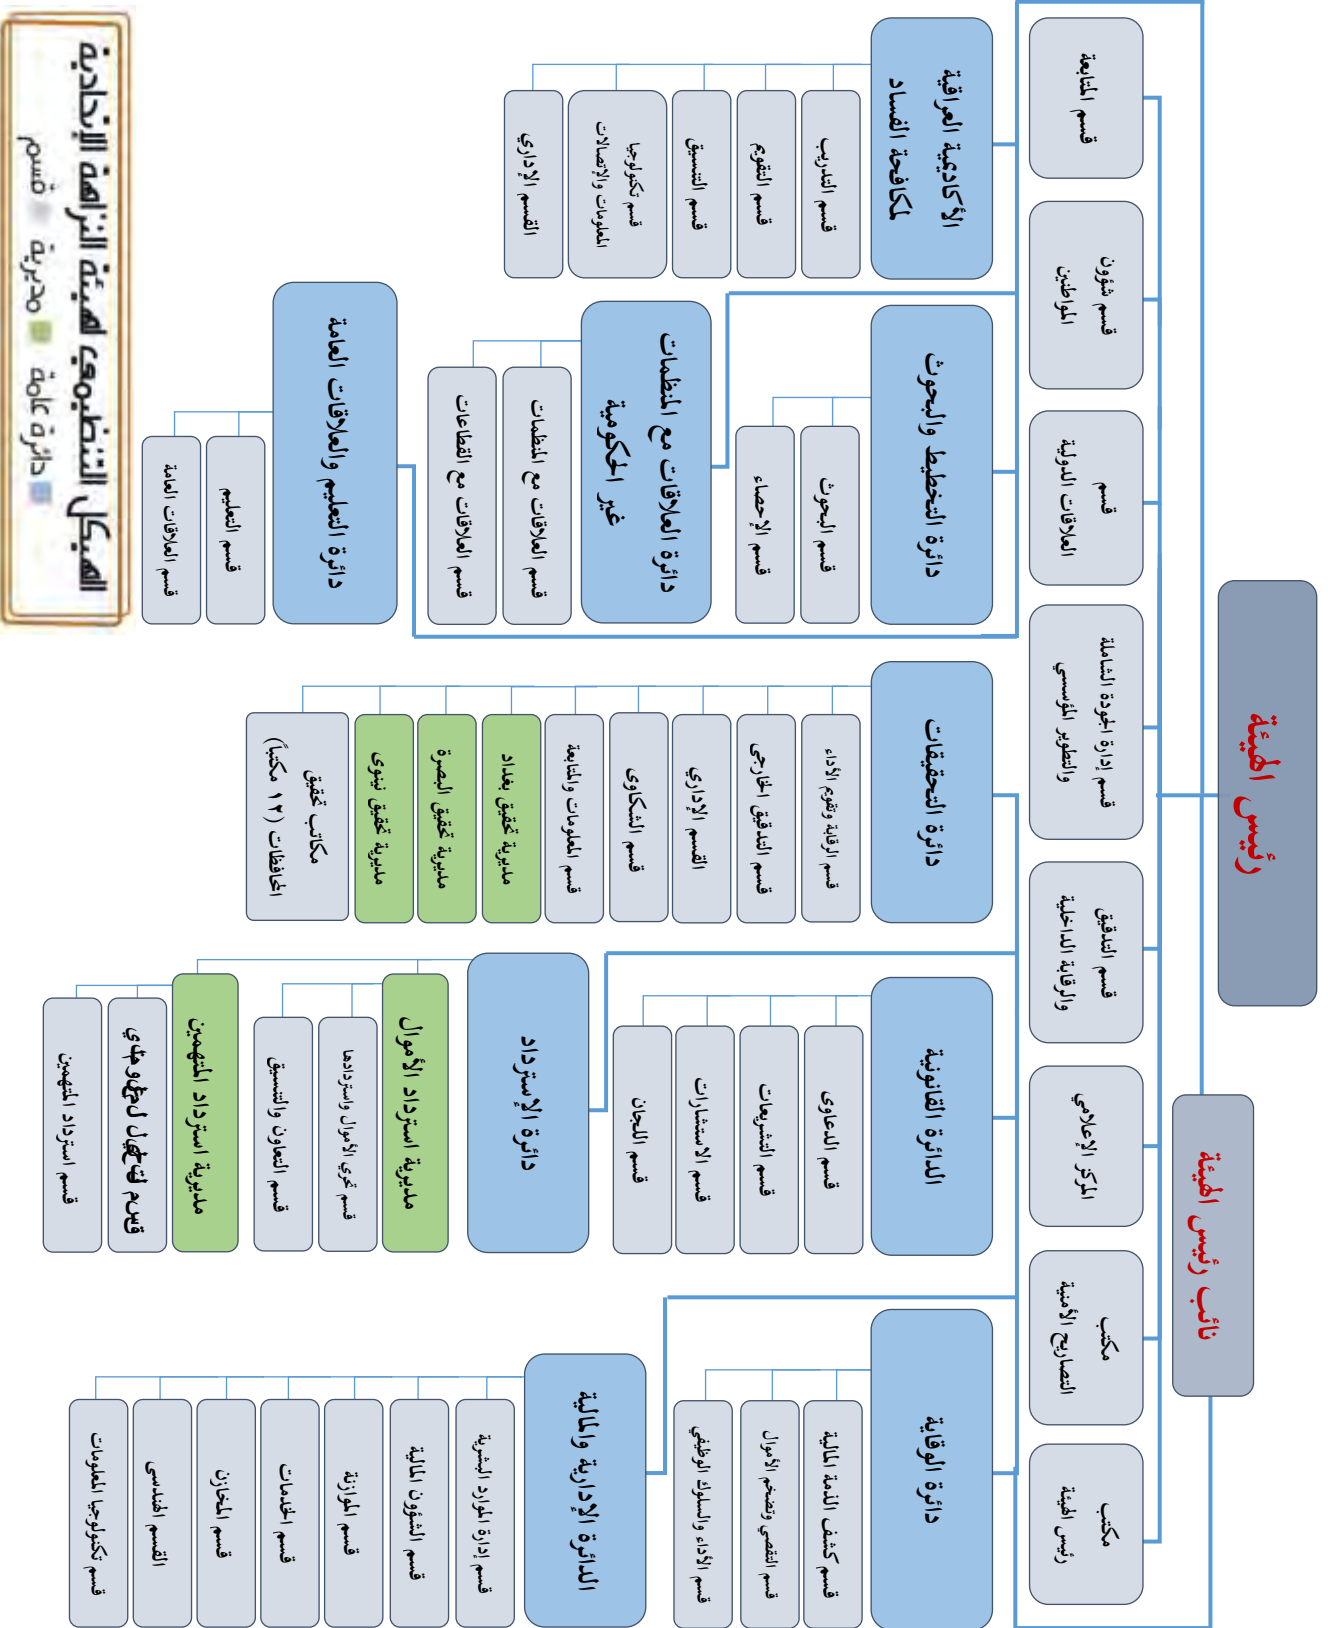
الهيكل التنظيمي لهيئة النزاهة الاتحادية
دائرة عامة ■ مديرية ■ قسم

رئيس الهيئة
نائب رئيس الهيئة

قسم المتابعة
قسم شؤون المواطنين
قسم العلاقات الدولية
قسم إدارة الجودة الشاملة والتطوير المؤسسي
قسم التدقيق والرقابة الداخلية
المركز الإعلامي
مكتب الصاريح الأمنية
مكتب رئيس الهيئة

الأكاديمية العراقية لمكافحة الفساد
قسم التدريب
قسم التقويم
قسم التنسيق
قسم تكنولوجيا المعلومات والاتصالات
القسم الإداري

دائرة التخطيط والبحوث
قسم البحوث
قسم الإحصاء

دائرة العلاقات مع المنظمات غير الحكومية
قسم العلاقات مع المنظمات
قسم العلاقات مع القطاعات

دائرة التعليم والعلاقات العامة
قسم التعليم
قسم العلاقات العامة

دائرة التحقيقات
قسم الرقابة وتقويم الأداء
قسم التدقيق الخارجي
القسم الإداري
قسم الشكاوى
قسم المعلومات والمتابعة
مديرية تحقيق بغداد
مديرية تحقيق البصرة
مديرية تحقيق نينوى
مكاتب تحقيق المحافظات (١٢ مكتباً)

الدائرة القانونية
قسم الدعاوى
قسم التشريعات
قسم الاستشارات
قسم اللجان

دائرة الإسترداد
مديرية استرداد الأموال
قسم تحري الأموال واستردادها
قسم التعاون والتنسيق
مديرية استرداد المتهمين
قسم الاتصال بالانتربول
قسم استرداد المتهمين

دائرة الوقاية
قسم كشف الذمة المالية
قسم التقصي وتضخم الأموال
قسم الأداء والسلوك الوظيفي

الدائرة الإدارية والمالية
قسم إدارة الموارد البشرية
قسم الشؤون المالية
قسم الموازنة
قسم الخدمات
قسم المخازن
القسم الهندسي
قسم تكنولوجيا المعلومات